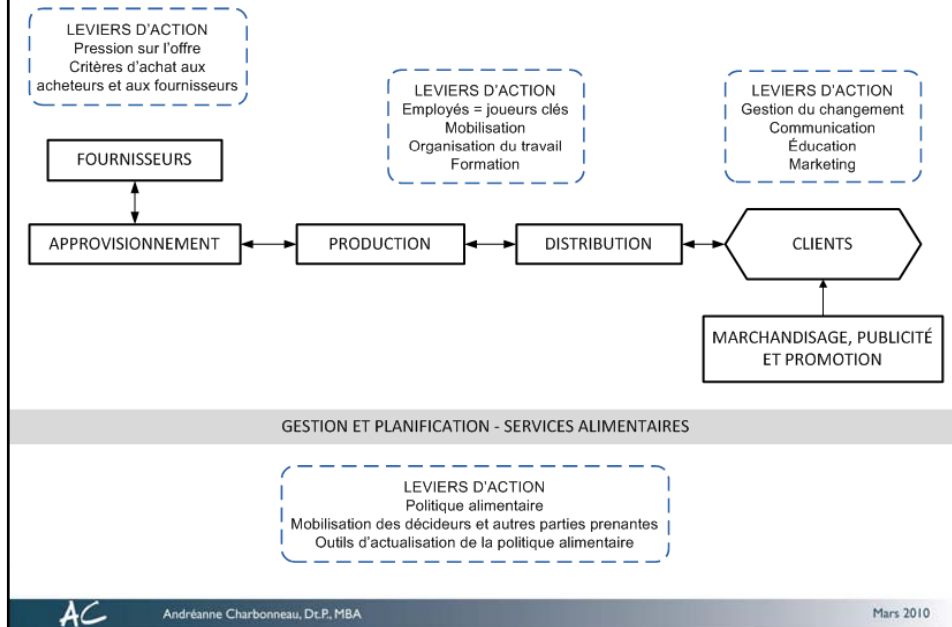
LEVIERS D'ACTION
Pression sur l'offre
Critères d'achat aux acheteurs et aux fournisseurs

LEVIERS D'ACTION
Employés = joueurs clés
Mobilisation
Organisation du travail
Formation

LEVIERS D'ACTION
Gestion du changement
Communication
Éducation
Marketing

FOURNISSEURS

APPROVISIONNEMENT

PRODUCTION

DISTRIBUTION

CLIENTS

MARCHANDISAGE, PUBLICITÉ ET PROMOTION

GESTION ET PLANIFICATION - SERVICES ALIMENTAIRES

LEVIERS D'ACTION
Politique alimentaire
Mobilisation des décideurs et autres parties prenantes
Outils d'actualisation de la politique alimentaire

AC

Andréanne Charbonneau, Dt.P., MBA

Mars 2010